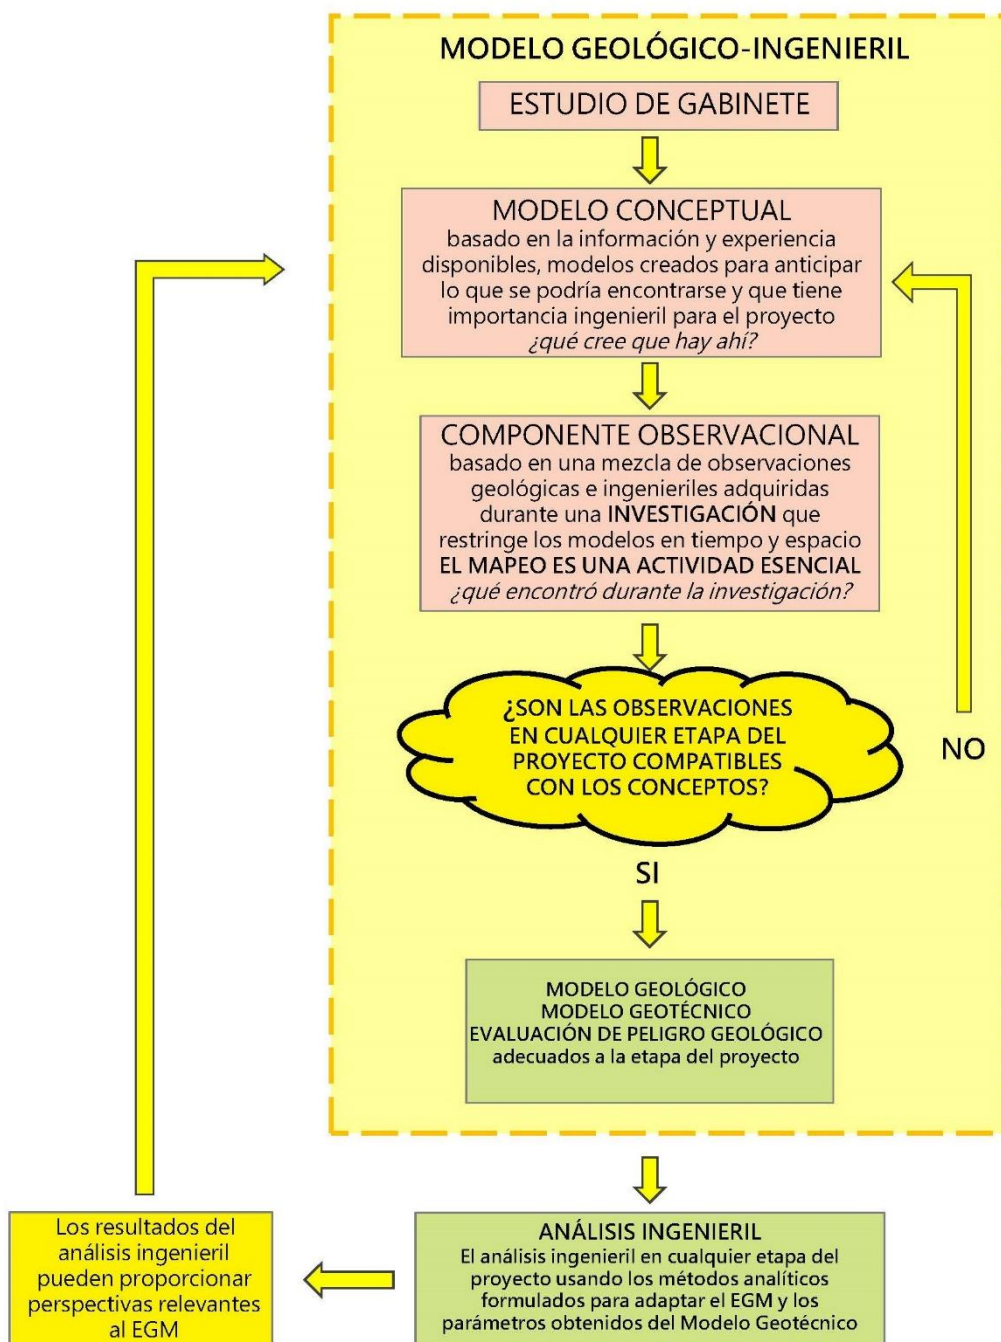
MODELO GEOLÓGICO-INGENIERIL

ESTUDIO DE GABINETE

MODELO CONCEPTUAL
basado en la información y experiencia disponibles, modelos creados para anticipar lo que se podría encontrarse y que tiene importancia ingenieril para el proyecto
¿qué cree que hay ahí?

COMPONENTE OBSERVACIONAL
basado en una mezcla de observaciones geológicas e ingenieriles adquiridas durante una INVESTIGACIÓN que restringe los modelos en tiempo y espacio
EL MAPEO ES UNA ACTIVIDAD ESENCIAL
¿qué encontró durante la investigación?

¿SON LAS OBSERVACIONES EN CUALQUIER ETAPA DEL PROYECTO COMPATIBLES CON LOS CONCEPTOS?

NO

SI

MODELO GEOLÓGICO
MODELO GEOTÉCNICO
EVALUACIÓN DE PELIGRO GEOLÓGICO
adecuados a la etapa del proyecto

ANÁLISIS INGENIERIL
El análisis ingenieril en cualquier etapa del proyecto usando los métodos analíticos formulados para adaptar el EGM y los parámetros obtenidos del Modelo Geotécnico

Los resultados del análisis ingenieril pueden proporcionar perspectivas relevantes al EGM